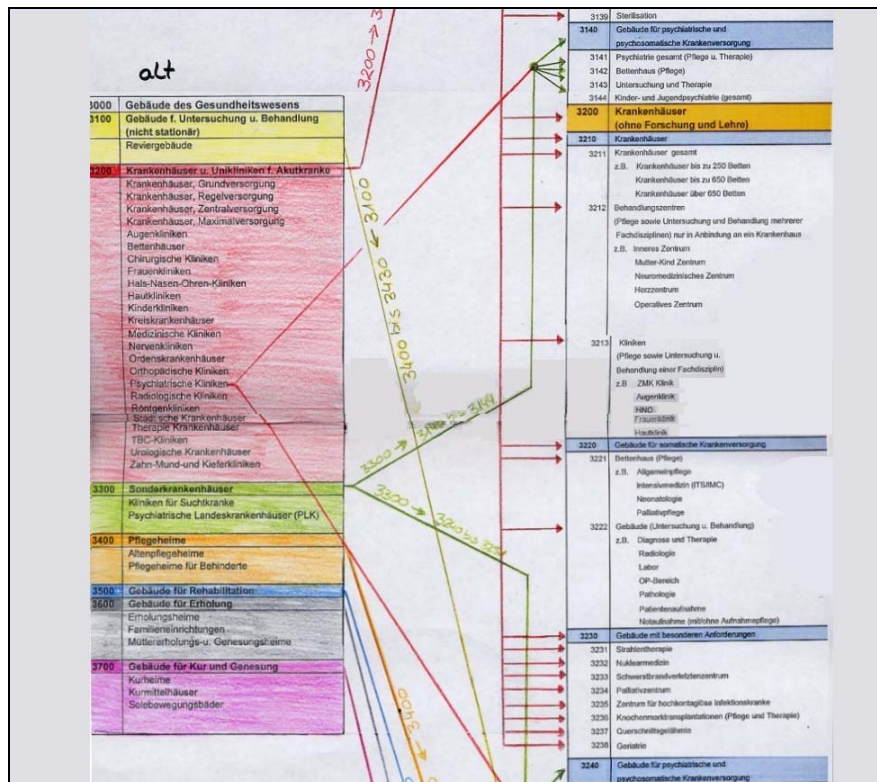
alt

3200 → 3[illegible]

| 3000 | Gebäude des Gesundheitswesens |
|---|---|
| 3100 | Gebäude f. Untersuchung u. Behandlung (nicht stationär) |
| | Reviergebäude |
| 3200 | Krankenhäuser u. Unikliniken f. Akutkranke |
| | Krankenhäuser, Grundversorgung |
| | Krankenhäuser, Regelversorgung |
| | Krankenhäuser, Zentralversorgung |
| | Krankenhäuser, Maximalversorgung |
| | Augenkliniken |
| | Bettenhäuser |
| | Chirurgische Kliniken |
| | Frauenkliniken |
| | Hals-Nasen-Ohren-Kliniken |
| | Hautkliniken |
| | Kinderkliniken |
| | Kreiskrankenhäuser |
| | Medizinische Kliniken |
| | Nervenkliniken |
| | Ordenskrankenhäuser |
| | Orthopädische Kliniken |
| | Psychiatrische Kliniken |
| | Radiologische Kliniken |
| | Röntgenkliniken |
| | Städtische Krankenhäuser |
| | Therapie Krankenhäuser |
| | TBC-Kliniken |
| | Urologische Krankenhäuser |
| | Zahn-Mund-und Kieferkliniken |
| 3300 | Sonderkrankenhäuser |
| | Kliniken für Suchtkranke |
| | Psychiatrische Landeskrankenhäuser (PLK) |
| 3400 | Pflegeheime |
| | Altenpflegeheime |
| | Pflegeheime für Behinderte |
| 3500 | Gebäude für Rehabilitation |
| 3600 | Gebäude für Erholung |
| | Erholungsheime |
| | Familieneinrichtungen |
| | Müttererholungs-u. Genesungsheime |
| 3700 | Gebäude für Kur und Genesung |
| | Kurheime |
| | Kurmittelhäuser |
| | Solebewegungsbäder |

3100
3400 bis 3430
3300 → 3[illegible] bis 3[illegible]
3300 → 3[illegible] bis 3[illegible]
3400

| | |
|---|---|
| 3139 | Sterilisation |
| 3140 | Gebäude für psychiatrische und psychosomatische Krankenversorgung |
| 3141 | Psychiatrie gesamt (Pflege u. Therapie) |
| 3142 | Bettenhaus (Pflege) |
| 3143 | Untersuchung und Therapie |
| 3144 | Kinder- und Jugendpsychiatrie (gesamt) |
| 3200 | Krankenhäuser (ohne Forschung und Lehre) |
| 3210 | Krankenhäuser |
| 3211 | Krankenhäuser gesamt<br>z.B. Krankenhäuser bis zu 250 Betten<br>Krankenhäuser bis zu 650 Betten<br>Krankenhäuser über 650 Betten |
| 3212 | Behandlungszentren (Pflege sowie Untersuchung und Behandlung mehrerer Fachdisziplinen) nur in Anbindung an ein Krankenhaus<br>z.B. Inneres Zentrum<br>Mutter-Kind Zentrum<br>Neuromedizinisches Zentrum<br>Herzzentrum<br>Operatives Zentrum |
| 3213 | Kliniken (Pflege sowie Untersuchung u. Behandlung einer Fachdisziplin)<br>z.B ZMK Klinik<br>Augenklinik<br>HNO<br>Frauenklinik<br>Hautklinik |
| 3220 | Gebäude für somatische Krankenversorgung |
| 3221 | Bettenhaus (Pflege)<br>z.B. Allgemeinpflege<br>Intensivmedizin (ITS/IMC)<br>Neonatologie<br>Palliativpflege |
| 3222 | Gebäude (Untersuchung u. Behandlung)<br>z.B. Diagnose und Therapie<br>Radiologie<br>Labor<br>OP-Bereich<br>Pathologie<br>Patientenaufnahme<br>Notaufnahme (mit/ohne Aufnahmepflege) |
| 3230 | Gebäude mit besonderen Anforderungen |
| 3231 | Strahlentherapie |
| 3232 | Nuklearmedizin |
| 3233 | Schwerstbrandverletztenzentrum |
| 3234 | Palliativzentrum |
| 3235 | Zentrum für hochkontagiöse Infektionskranke |
| 3236 | Knochenmarktransplantationen (Pflege und Therapie) |
| 3237 | Querschnittgelähmte |
| 3238 | Geriatrie |
| 3240 | Gebäude für psychiatrische und psychosomatische Krankenversorgung |